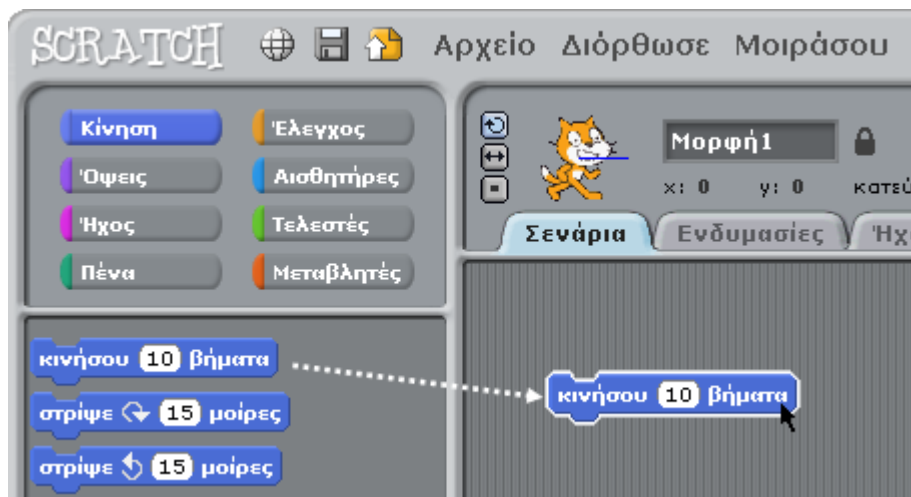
SCRATCH Αρχείο Διόρθωσε Μοιράσου

Κίνηση
Έλεγχος
Όψεις
Αισθητήρες
Ήχος
Τελεστές
Πένα
Μεταβλητές

Μορφή1
x: 0 y: 0 κατεύ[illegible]

Σενάρια
Ενδυμασίες
Ήχ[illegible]

κινήσου 10 βήματα
στρίψε 15 μοίρες
στρίψε 15 μοίρες

κινήσου 10 βήματα